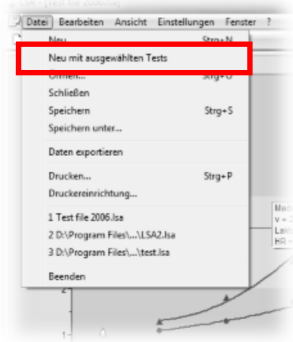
Datei Bearbeiten Ansicht Einstellungen Fenster ?

Neu Strg+N
Neu mit ausgewählten Tests
Öffnen... Strg+O
Schließen
Speichern Strg+S
Speichern unter...
Daten exportieren
Drucken... Strg+P
Druckereinrichtung...
1 Test file 2006.lsa
2 D:\Program Files\...\LSA2.lsa
3 D:\Program Files\...\test.lsa
Beenden